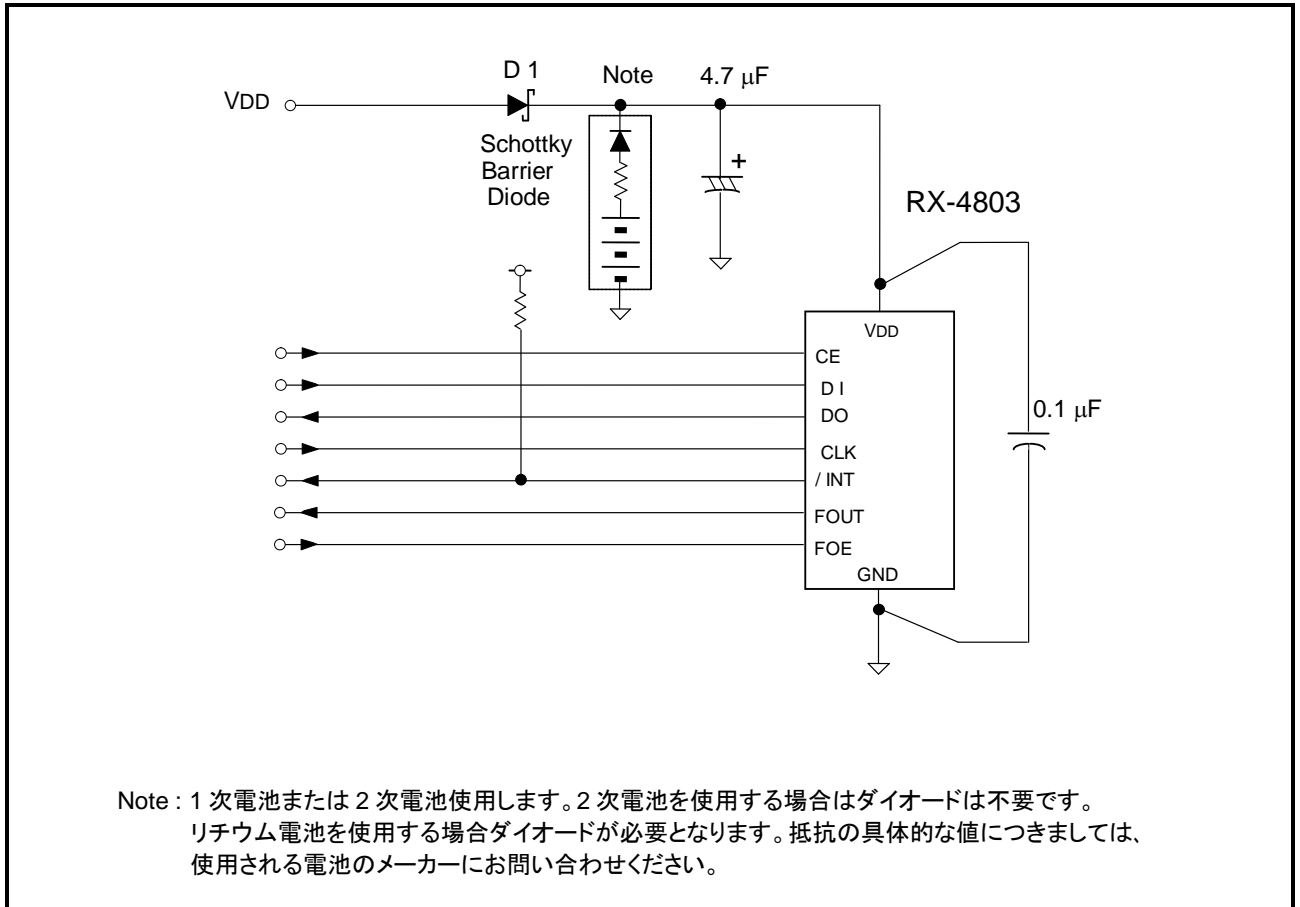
D 1

Note

4.7 μF

VDD

Schottky Barrier Diode

RX-4803

VDD

CE

D I

DO

CLK

/ INT

FOUT

FOE

GND

0.1 μF

Note : 1 次電池または 2 次電池使用します。2 次電池を使用する場合はダイオードは不要です。リチウム電池を使用する場合ダイオードが必要となります。抵抗の具体的な値につきましては、使用される電池のメーカーにお問い合わせください。